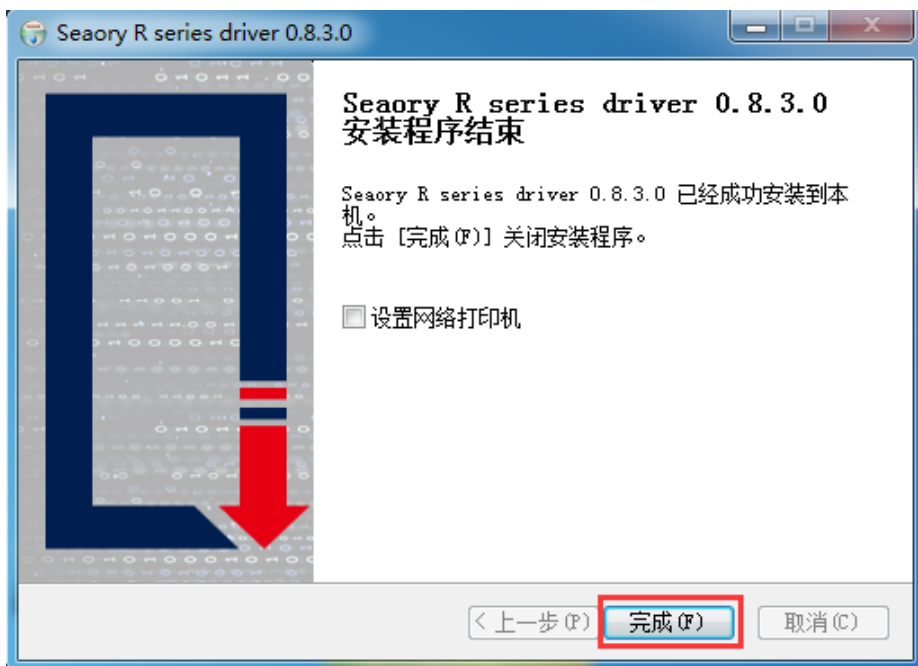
Seaory R series driver 0.8.3.0

Seaory R series driver 0.8.3.0 安装程序结束

Seaory R series driver 0.8.3.0 已经成功安装到本机。
点击 [完成(F)] 关闭安装程序。

设置网络打印机

< 上一步(P)
完成(F)
取消(C)